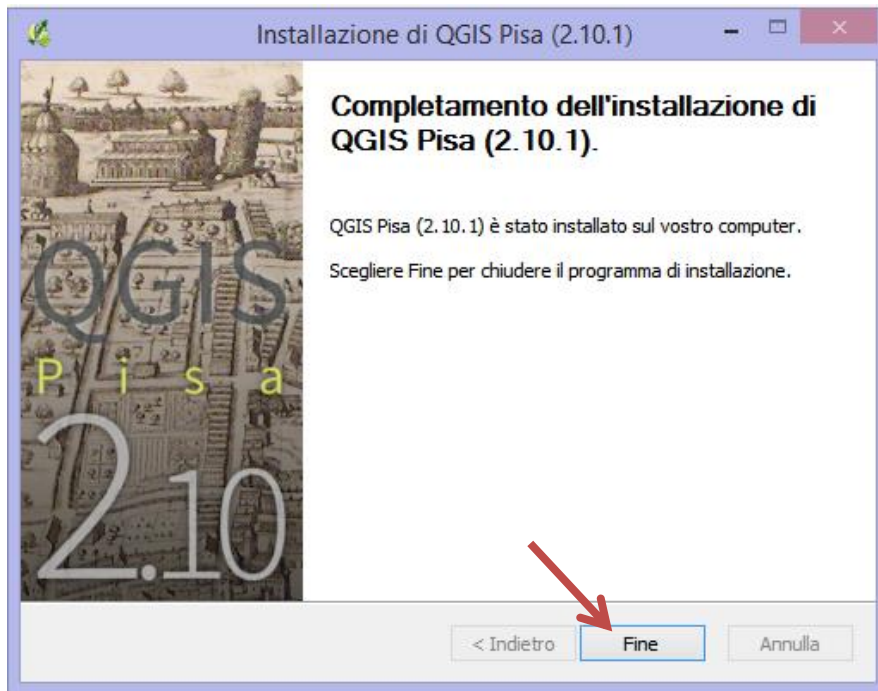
Installazione di QGIS Pisa (2.10.1)

QGIS
P i s a
2.10

Completamento dell'installazione di QGIS Pisa (2.10.1).

QGIS Pisa (2.10.1) è stato installato sul vostro computer.

Scegliere Fine per chiudere il programma di installazione.

< Indietro
Fine
Annulla